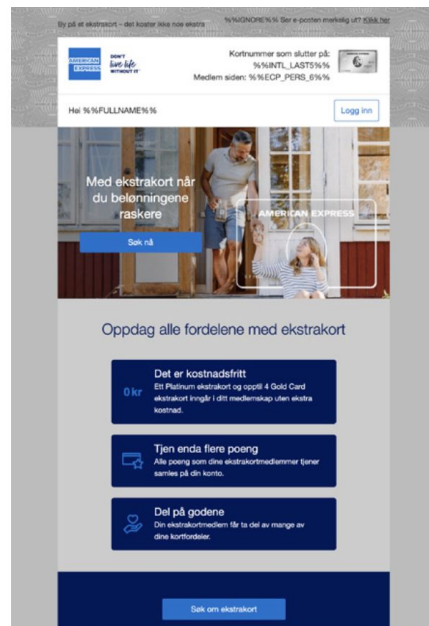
By på et ekstrakort – det koster ikke noe ekstra

%%IGNORE%% Ser e-posten merkelig ut? Klikk her

AMERICAN EXPRESS

DON'T live life WITHOUT IT

Kortnummer som slutter på: %%INTL_LAST5%%

Medlem siden: %%ECP_PERS_6%%

Hei %%FULLNAME%%

Logg inn

Med ekstrakort når du belønningene raskere

Søk nå

AMERICAN EXPRESS

Oppdag alle fordelene med ekstrakort

0 kr

Det er kostnadsfritt

Ett Platinum ekstrakort og opptil 4 Gold Card ekstrakort inngår i ditt medlemskap uten ekstra kostnad.

Tjen enda flere poeng

Alle poeng som dine ekstrakortmedlemmer tjener samles på din konto.

Del på godene

Din ekstrakortmedlem får ta del av mange av dine kortfordeler.

Søk om ekstrakort